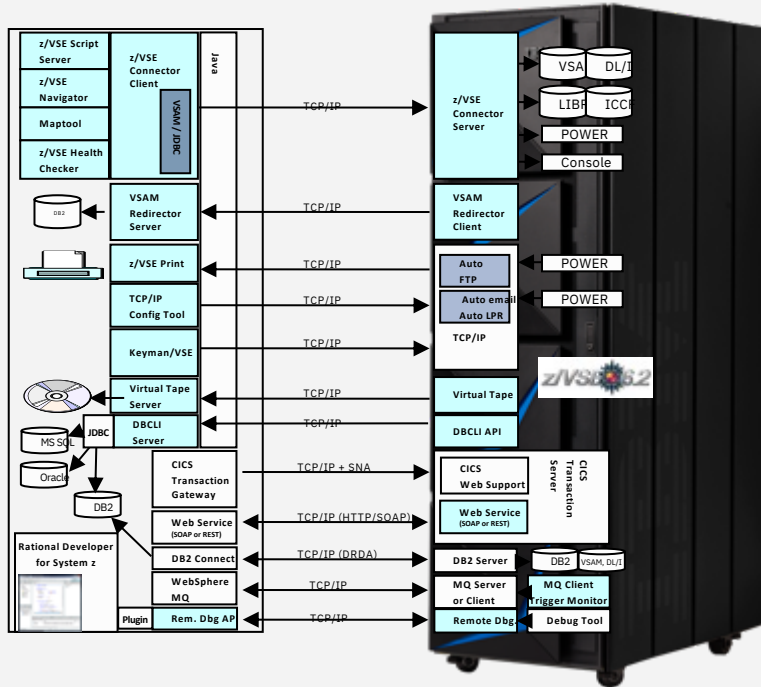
z/VSE Script Server
z/VSE Navigator
Maptool
z/VSE Health Checker
z/VSE Connector Client
VSAM / JDBC
Java
TCP/IP
z/VSE Connector Server
VSA
DL/I
LIBR
ICCF
POWER
Console
DB2
VSAM Redirector Server
TCP/IP
VSAM Redirector Client
z/VSE Print
TCP/IP
Auto FTP
POWER
TCP/IP Config Tool
TCP/IP
Auto email Auto LPR
POWER
Keyman/VSE
TCP/IP
TCP/IP
z/VSE 6.2
Virtual Tape Server
TCP/IP
Virtual Tape
JDBC
DBCLI Server
TCP/IP
DBCLI API
MS SQL
Oracle
DB2
CICS Transaction Gateway
TCP/IP + SNA
CICS Web Support
CICS Transaction Server
Web Service (SOAP or REST)
TCP/IP (HTTP/SOAP)
Web Service (SOAP or REST)
Rational Developer for System z
DB2 Connect
TCP/IP (DRDA)
DB2 Server
DB2
VSAM, DL/I
WebSphere MQ
TCP/IP
MQ Server or Client
MQ Client Trigger Monitor
Plugin
Rem. Dbg AP
TCP/IP
Remote Dbg.
Debug Tool